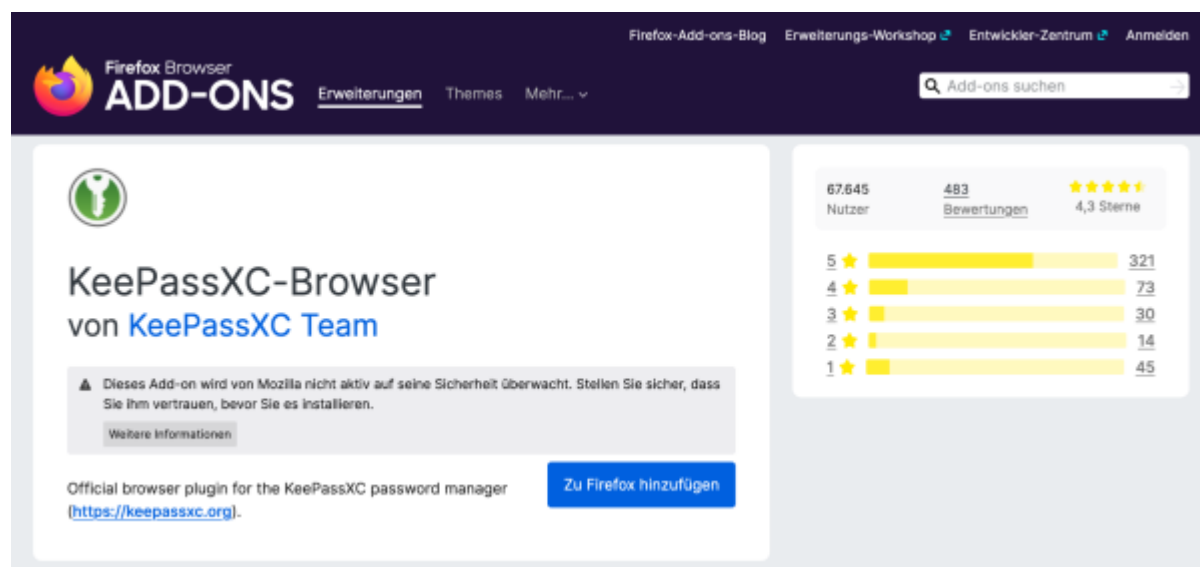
Firefox-Add-ons-Blog Erweiterungs-Workshop Entwickler-Zentrum Anmelden

Firefox Browser
ADD-ONS

Erweiterungen Themes Mehr…

Add-ons suchen

KeePassXC-Browser
von KeePassXC Team

Dieses Add-on wird von Mozilla nicht aktiv auf seine Sicherheit überwacht. Stellen Sie sicher, dass Sie ihm vertrauen, bevor Sie es installieren.

Weitere Informationen

Official browser plugin for the KeePassXC password manager (https://keepassxc.org).

Zu Firefox hinzufügen

67.645 Nutzer
483 Bewertungen
4,3 Sterne

| | |
|---|---|
| 5 | 321 |
| 4 | 73 |
| 3 | 30 |
| 2 | 14 |
| 1 | 45 |